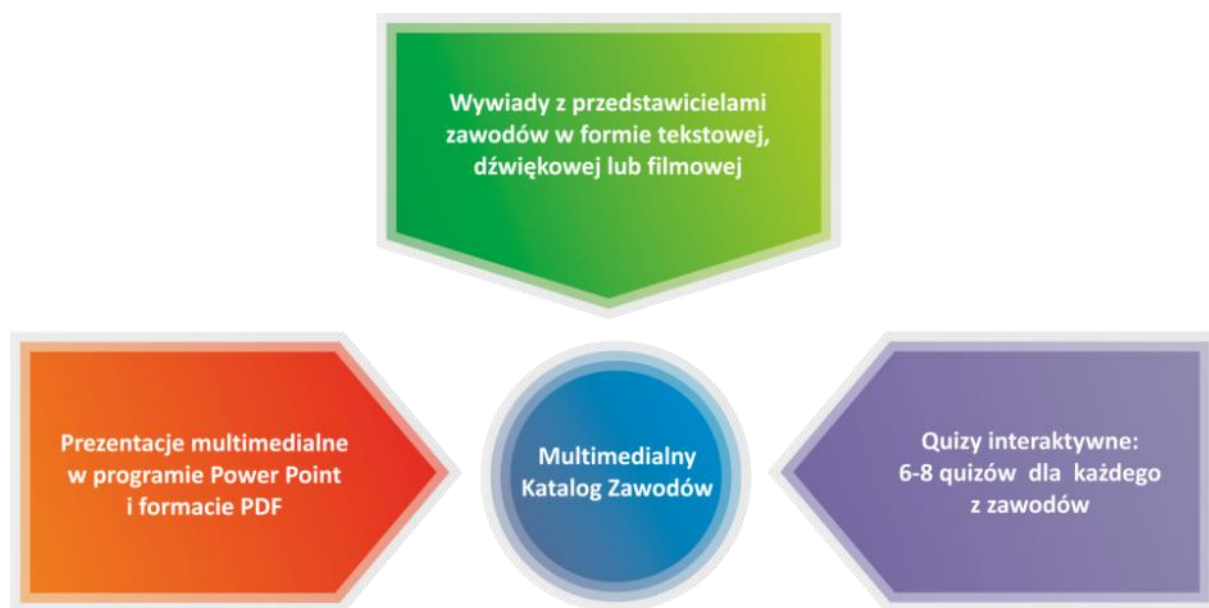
Wywiady z przedstawicielami zawodów w formie tekstowej, dźwiękowej lub filmowej

Prezentacje multimedialne w programie Power Point i formacie PDF

Multimedialny Katalog Zawodów

Quizy interaktywne: 6-8 quizów dla każdego z zawodów